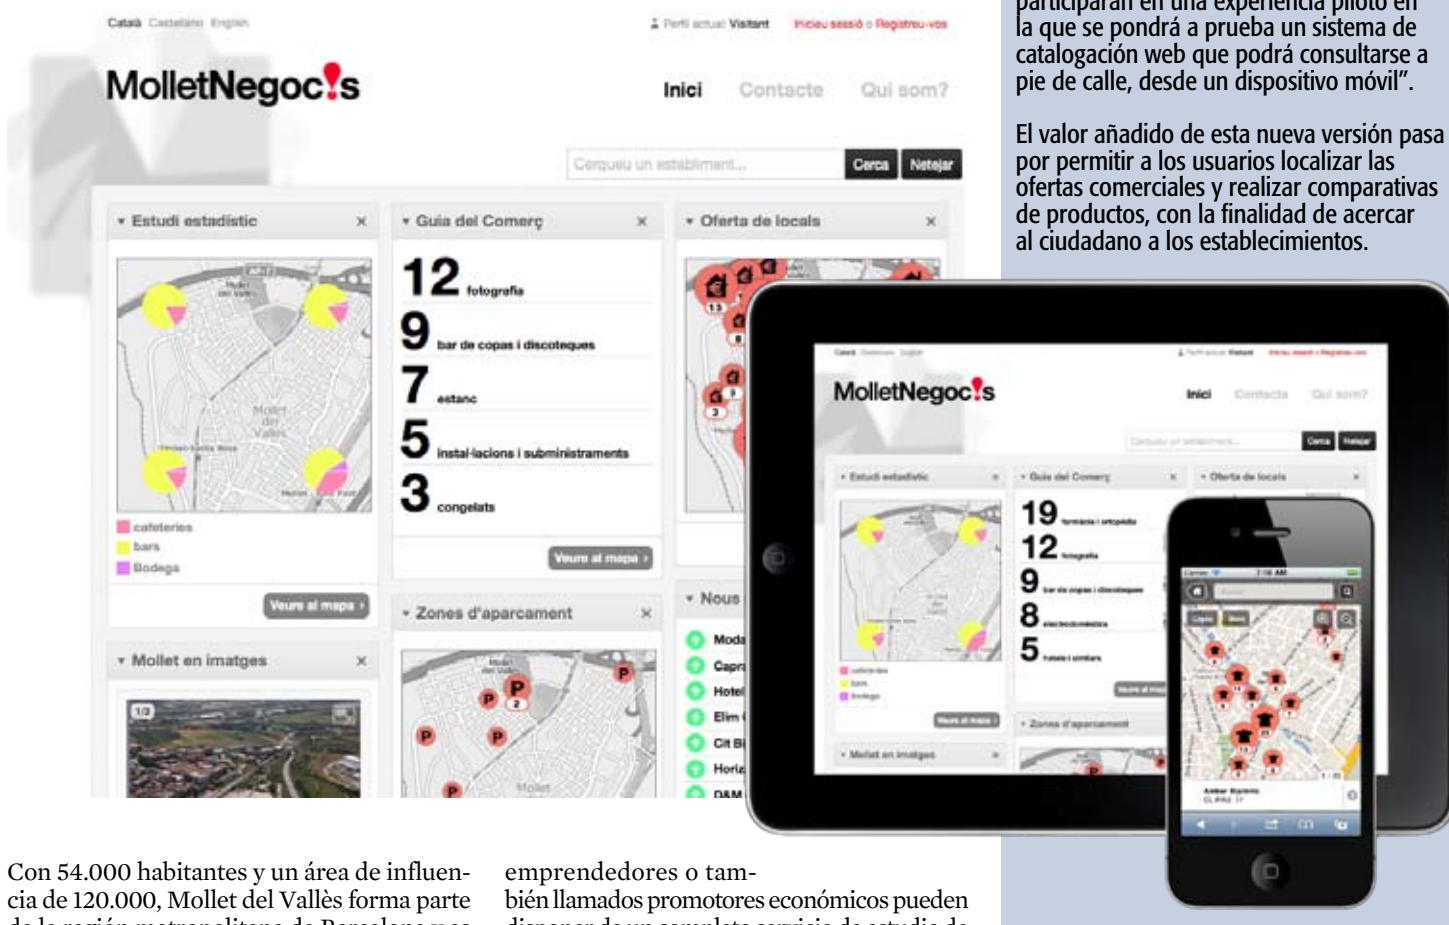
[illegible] la que se pondrá a prueba un sistema de catalogación web que podrá consultarse a pie de calle, desde un dispositivo móvil".

El valor añadido de esta nueva versión pasa por permitir a los usuarios localizar las ofertas comerciales y realizar comparativas de productos, con la finalidad de acercar al ciudadano a los establecimientos.

Català Castellano English

Perfil actual: Visitant Inicieu sessió o Registreu-vos

MolletNegoc!s

Inici Contacte Qui som?

Cerqueu un establiment... Cerca Netejar

Estudi estadístic

cafeteries
bars
Bodega

Veure al mapa ›

Guia del Comerç

12 fotografia
9 bar de copas i discoteques
7 estanc
5 instal·lacions i subministraments
3 congelats

Veure al mapa ›

Oferta de locals

Nous

Moda
Capr
Hotel
Elim
Cit B
Horiz
D&M

Zones d'aparcament

Mollet en imatges

1/2

MolletNegoc!s

Inici Contacte Qui som?

Cerca Netejar

Estudi estadístic

Guia del Comerç

Oferta de locals

19 farmàcia i ortopèdia
12 fotografia
9 bar de copas i discoteques
8 electrodomèstics
5 fusteria i similars

Veure al mapa ›

Zones d'aparcament

Mollet en imatges

Carrier 7:16 AM

Con 54.000 habitantes y un área de influencia de 120.000, Mollet del Vallès forma parte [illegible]

emprendedores o también llamados promotores económicos pueden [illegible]